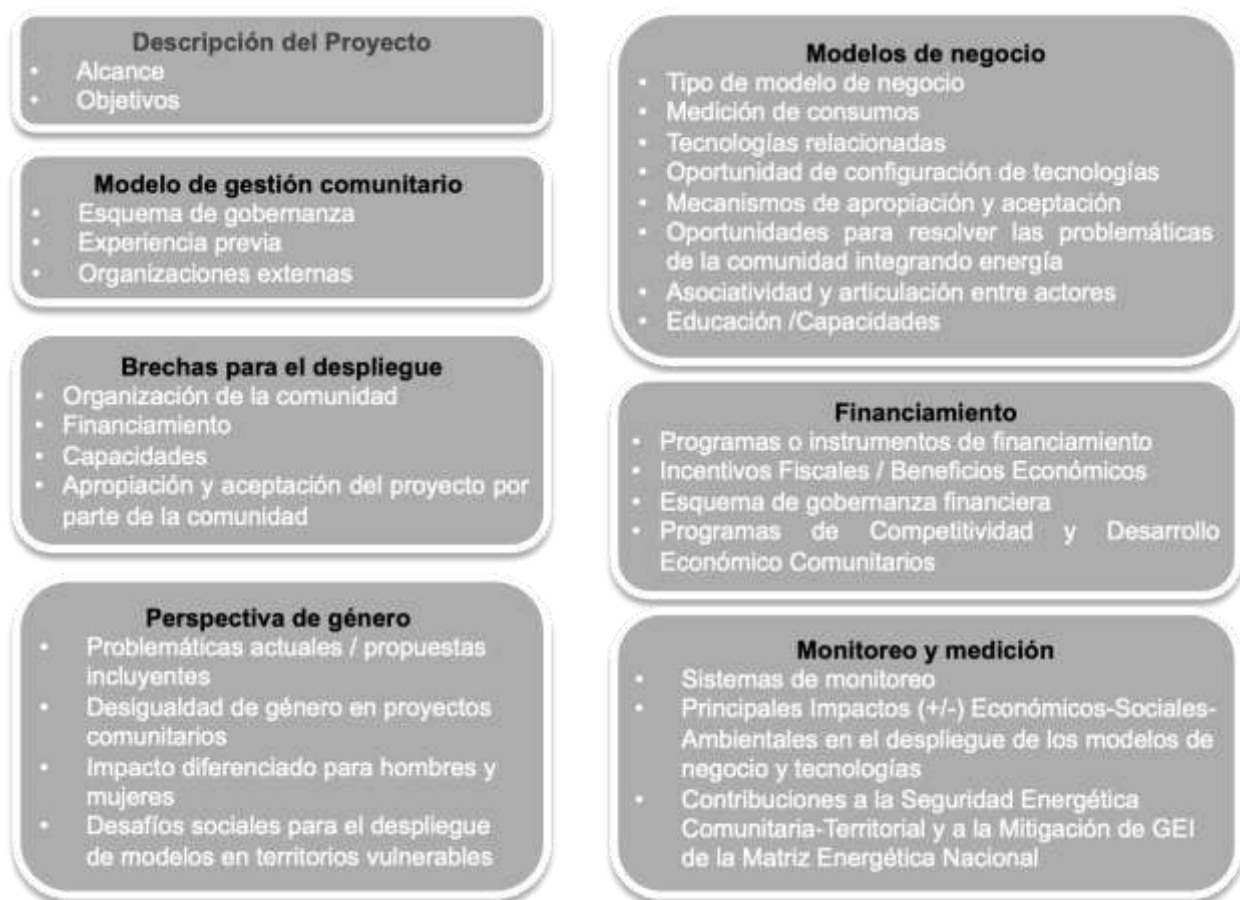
Descripción del Proyecto
- Alcance
- Objetivos

Modelo de gestión comunitario
- Esquema de gobernanza
- Experiencia previa
- Organizaciones externas

Brechas para el despliegue
- Organización de la comunidad
- Financiamiento
- Capacidades
- Apropiación y aceptación del proyecto por parte de la comunidad

Perspectiva de género
- Problemáticas actuales / propuestas incluyentes
- Desigualdad de género en proyectos comunitarios
- Impacto diferenciado para hombres y mujeres
- Desafíos sociales para el despliegue de modelos en territorios vulnerables

Modelos de negocio
- Tipo de modelo de negocio
- Medición de consumos
- Tecnologías relacionadas
- Oportunidad de configuración de tecnologías
- Mecanismos de apropiación y aceptación
- Oportunidades para resolver las problemáticas de la comunidad integrando energía
- Asociatividad y articulación entre actores
- Educación /Capacidades

Financiamiento
- Programas o instrumentos de financiamiento
- Incentivos Fiscales / Beneficios Económicos
- Esquema de gobernanza financiera
- Programas de Competitividad y Desarrollo Económico Comunitarios

Monitoreo y medición
- Sistemas de monitoreo
- Principales Impactos (+/-) Económicos-Sociales-Ambientales en el despliegue de los modelos de negocio y tecnologías
- Contribuciones a la Seguridad Energética Comunitaria-Territorial y a la Mitigación de GEI de la Matriz Energética Nacional